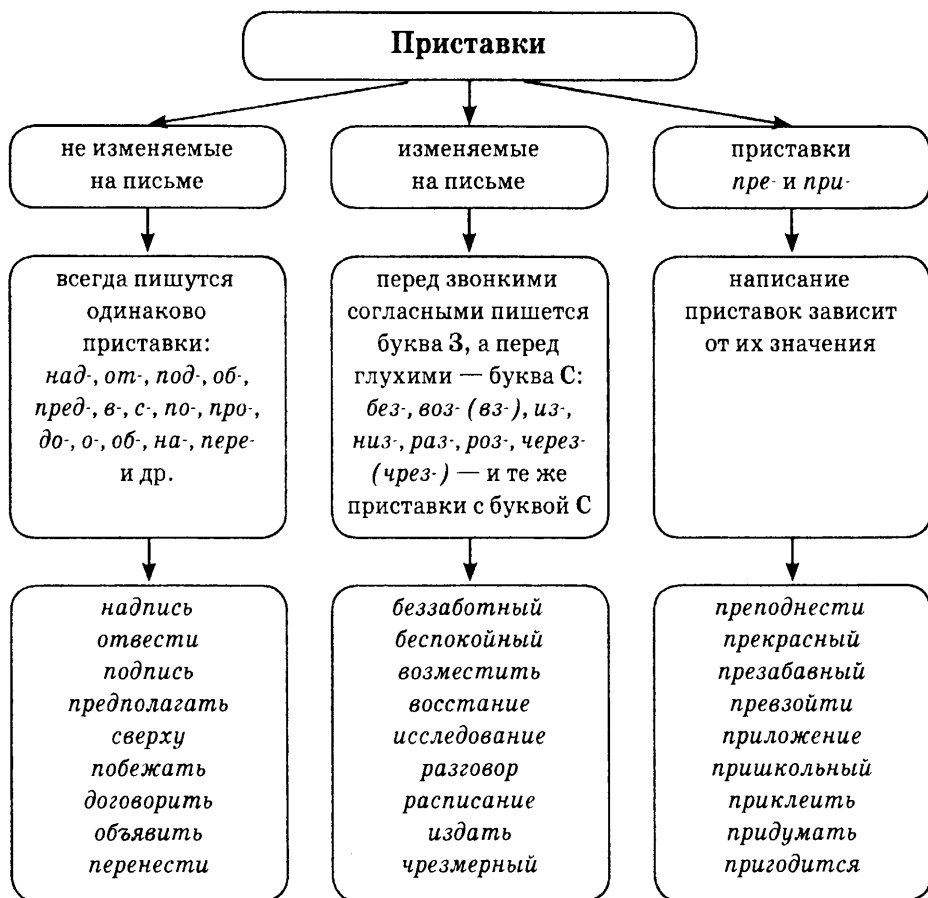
Приставки

не изменяемые на письме

всегда пишутся одинаково приставки: *над-*, *от-*, *под-*, *об-*, *пред-*, *в-*, *с-*, *по-*, *про-*, *до-*, *о-*, *об-*, *на-*, *пере-* и др.

*надпись*
*отвести*
*подпись*
*предполагать*
*сверху*
*побежать*
*договорить*
*объявить*
*перенести*

изменяемые на письме

перед звонкими согласными пишется буква **З**, а перед глухими — буква **С**: *без-*, *воз-* (*вз-*), *из-*, *низ-*, *раз-*, *роз-*, *через-* (*чрез-*) — и те же приставки с буквой **С**

*беззаботный*
*беспокойный*
*возместить*
*восстание*
*исследование*
*разговор*
*расписание*
*издать*
*чрезмерный*

приставки *пре-* и *при-*

написание приставок зависит от их значения

*преподнести*
*прекрасный*
*презабавный*
*превзойти*
*приложение*
*пришкольный*
*приклеить*
*придумать*
*пригодится*